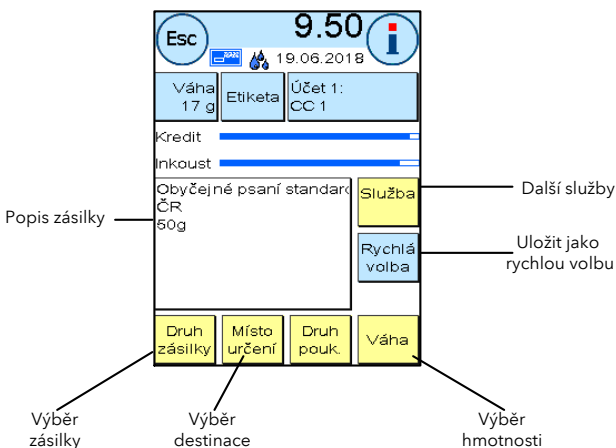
Esc
9.50
i
19.06.2018
Váha 17 g
Etiketa
Účet 1: CC 1
Kredit
Inkoust
Obyčejné psaní standard ČR 50g
Služba
Rychlá volba
Druh zásilky
Místo určení
Druh pouk.
Váha
Popis zásilky
Další služby
Uložit jako rychlou volbu
Výběr zásilky
Výběr destinace
Výběr hmotnosti